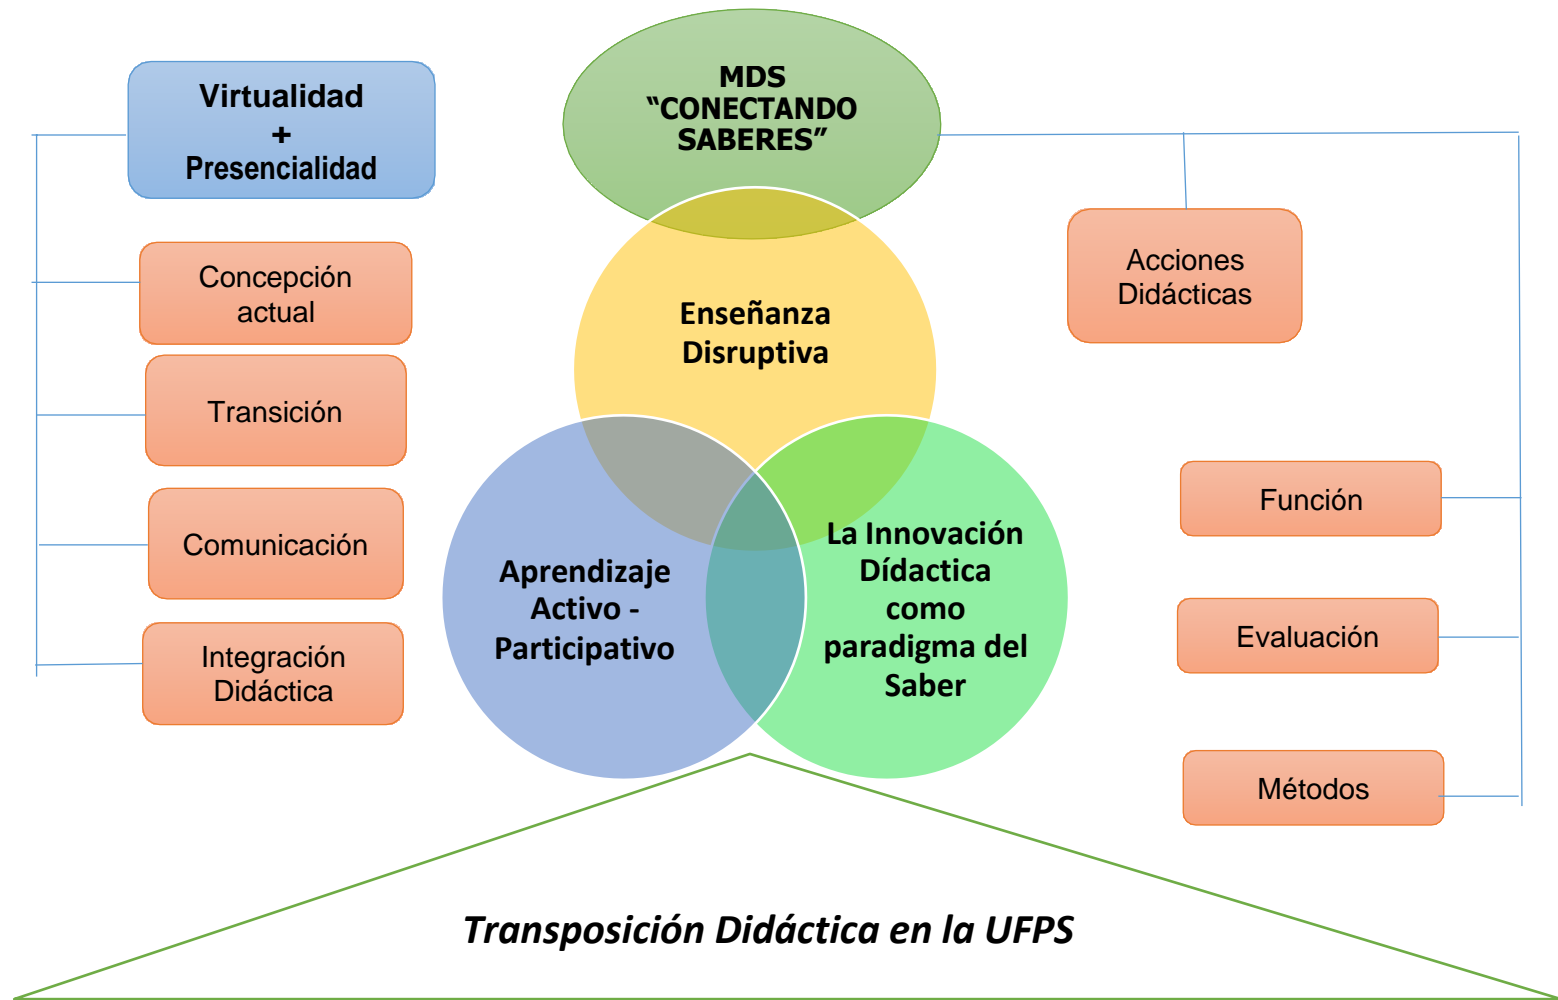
Virtualidad
+
Presencialidad

Concepción actual

Transición

Comunicación

Integración Didáctica

MDS
“CONECTANDO SABERES”

Enseñanza Disruptiva

Aprendizaje Activo - Participativo

La Innovación Dídactica como paradigma del Saber

Acciones Didácticas

Función

Evaluación

Métodos

Transposición Didáctica en la UFPS